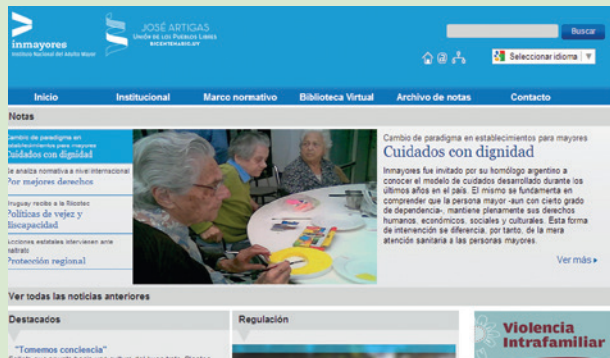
inmayores
Instituto Nacional del Adulto Mayor

JOSÉ ARTIGAS
UNIÓN DE LOS PUEBLOS LIBRES
BICENTENARIO.UY

Buscar

Seleccionar idioma

Inicio
Institucional
Marco normativo
Biblioteca Virtual
Archivo de notas
Contacto

Notas

Cambio de paradigma en establecimientos para mayores
Cuidados con dignidad

Se analiza normativa a nivel internacional
Por mayores derechos

Uruguay recibe a la Bibliotec
Políticas de vejez y discapacidad

Acciones estatales intervienen ante maltrato
Protección regional

Cambio de paradigma en establecimientos para mayores
Cuidados con dignidad

Inmayores fue invitado por su homólogo argentino a conocer el modelo de cuidados desarrollado durante los últimos años en el país. El mismo se fundamenta en comprender que la persona mayor -aun con cierto grado de dependencia-, mantiene plenamente sus derechos humanos, económicos, sociales y culturales. Esta forma de intenención se diferencia, por tanto, de la mera atención sanitaria a las personas mayores.

Ver más»

Ver todas las noticias anteriores

Destacados
"Tomemos conciencia"
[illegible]

Regulación

Violencia Intrafamiliar